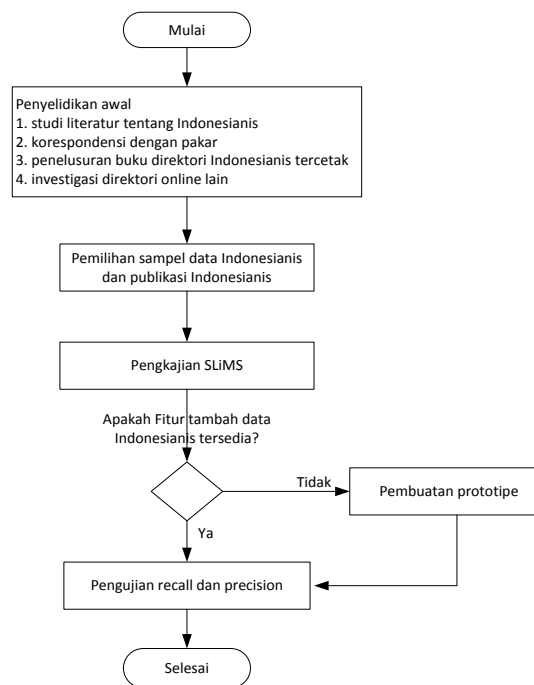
Mulai

Penyelidikan awal
1. studi literatur tentang Indonesianis
2. korespondensi dengan pakar
3. penelusuran buku direktori Indonesianis tercetak
4. investigasi direktori online lain

Pemilihan sampel data Indonesianis dan publikasi Indonesianis

Pengkajian SLiMS

Apakah Fitur tambah data Indonesianis tersedia?

Tidak

Pembuatan prototipe

Ya

Pengujian recall dan precision

Selesai